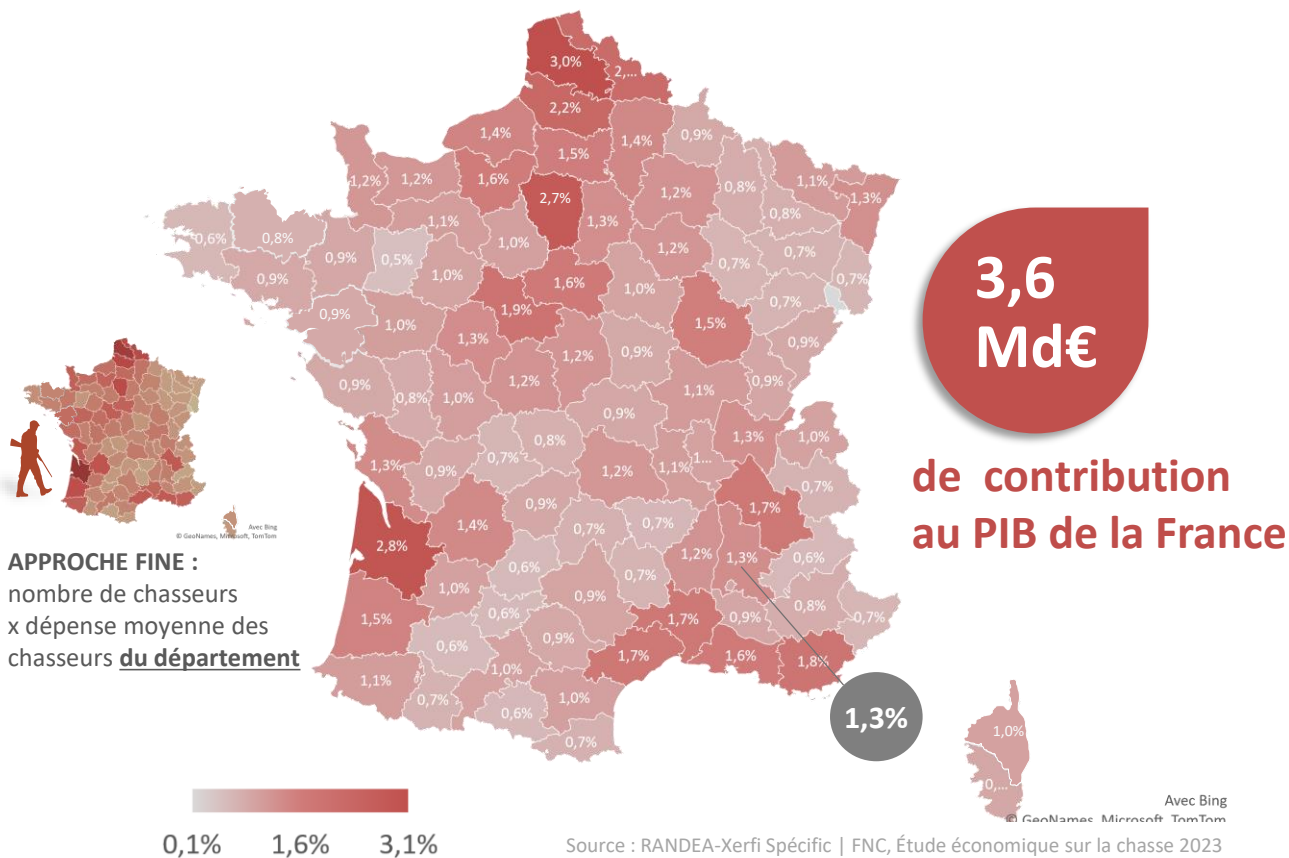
3,0%
2,...
2,2%
1,4%
1,5%
1,4%
0,9%
1,2%
1,2%
1,6%
2,7%
1,2%
0,8%
1,1%
1,3%
0,6%
0,8%
1,1%
1,3%
0,8%
0,9%
0,5%
1,0%
1,2%
0,7%
0,7%
0,7%
0,9%
1,0%
1,9%
1,6%
1,0%
1,5%
0,7%
0,9%
1,0%
1,3%
1,2%
0,9%
0,9%
0,9%
0,8%
1,0%
1,2%
1,1%
0,9%
0,9%
0,8%
1,3%
1,0%
1,3%
0,9%
0,7%
1,2%
1,1%
1,...
0,7%
1,4%
0,9%
1,7%
2,8%
0,7%
0,7%
1,2%
1,3%
0,6%
0,6%
0,7%
1,0%
0,9%
0,6%
0,8%
1,5%
0,9%
1,7%
0,9%
0,7%
0,6%
1,7%
1,6%
1,8%
1,0%
1,1%
0,7%
0,6%
1,0%
0,7%
1,3%
1,0%
0,...

3,6 Md€

de contribution au PIB de la France

Avec Bing
© GeoNames, Microsoft, TomTom

APPROCHE FINE :
nombre de chasseurs
x dépense moyenne des chasseurs du département

Avec Bing
© GeoNames, Microsoft, TomTom

0,1% 1,6% 3,1%

Source : RANDEA-Xerfi Spécific | FNC, Étude économique sur la chasse 2023